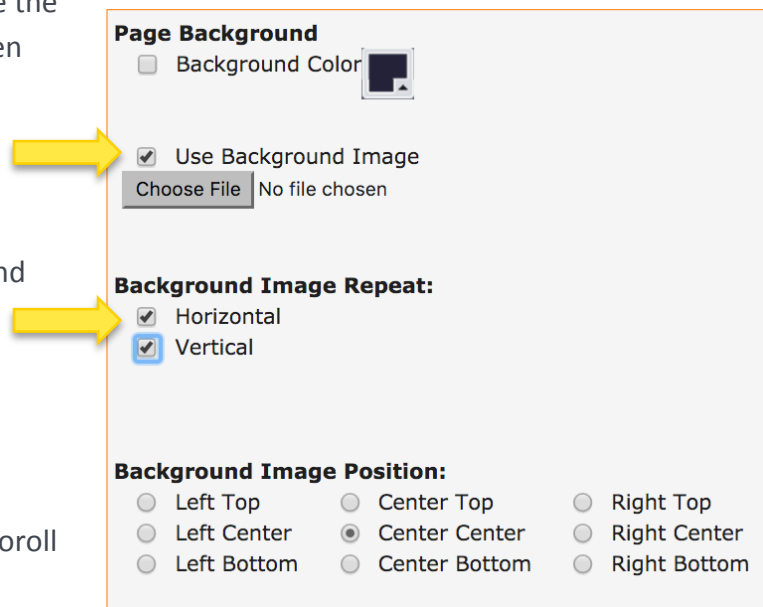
e the
en

nd

oroll

**Page Background**
Background Color

Use Background Image
Choose File No file chosen

**Background Image Repeat:**
Horizontal
Vertical

**Background Image Position:**
Left Top
Left Center
Left Bottom
Center Top
Center Center
Center Bottom
Right Top
Right Center
Right Bottom